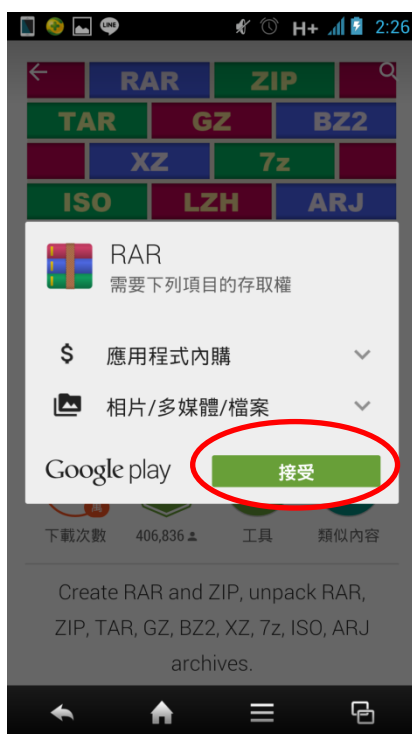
H+ 2:26

RAR ZIP
TAR GZ BZ2
XZ 7z
ISO LZH ARJ

RAR
需要下列項目的存取權

$ 應用程式內購

相片/多媒體/檔案

Google play
接受

下載次數 406,836 工具 類似內容

Create RAR and ZIP, unpack RAR, ZIP, TAR, GZ, BZ2, XZ, 7z, ISO, ARJ archives.